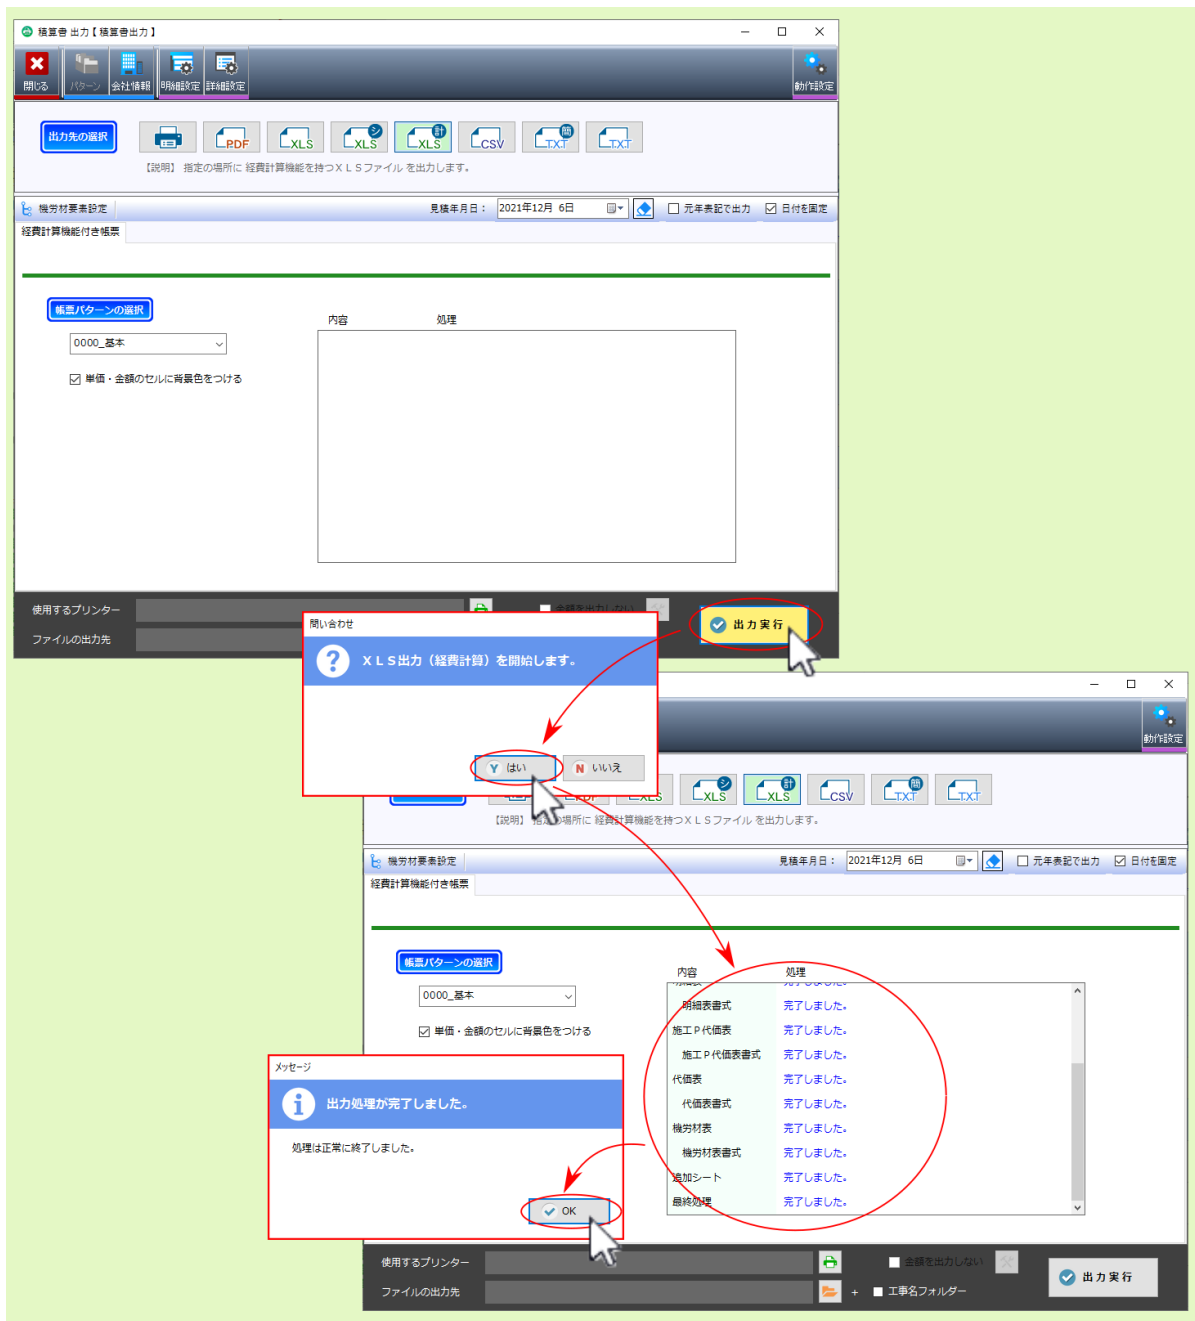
積算書 出力【積算書出力】

閉じる
パターン
会社情報
明細設定
詳細設定
動作設定

出力先の選択
PDF
XLS
XLS
XLS
CSV
TXT
TXT

【説明】 指定の場所に 経費計算機能を持つＸＬＳファイル を出力します。

機労材要素設定
見積年月日：
2021年12月 6日
元年表記で出力
日付を固定

経費計算機能付き帳票

帳票パターンの選択
0000_基本
単価・金額のセルに背景色をつける

内容
処理

使用するプリンター
金額を出力しない
ファイルの出力先
出力実行

問い合わせ
ＸＬＳ出力（経費計算）を開始します。
はい
いいえ

動作設定
XLS
XLS
CSV
TXT
TXT
【説明】 指定の場所に 経費計算機能を持つＸＬＳファイル を出力します。

機労材要素設定
見積年月日：
2021年12月 6日
元年表記で出力
日付を固定
経費計算機能付き帳票

帳票パターンの選択
0000_基本
単価・金額のセルに背景色をつける

内容
処理

| 内容 | 処理 |
|---|---|
| 明細表書式 | 完了しました。 |
| 施工P代価表 | 完了しました。 |
| 施工P代価表書式 | 完了しました。 |
| 代価表 | 完了しました。 |
| 代価表書式 | 完了しました。 |
| 機労材表 | 完了しました。 |
| 機労材表書式 | 完了しました。 |
| 追加シート | 完了しました。 |
| 最終処理 | 完了しました。 |

メッセージ
出力処理が完了しました。
処理は正常に終了しました。
OK

使用するプリンター
金額を出力しない
ファイルの出力先
工事名フォルダー
出力実行